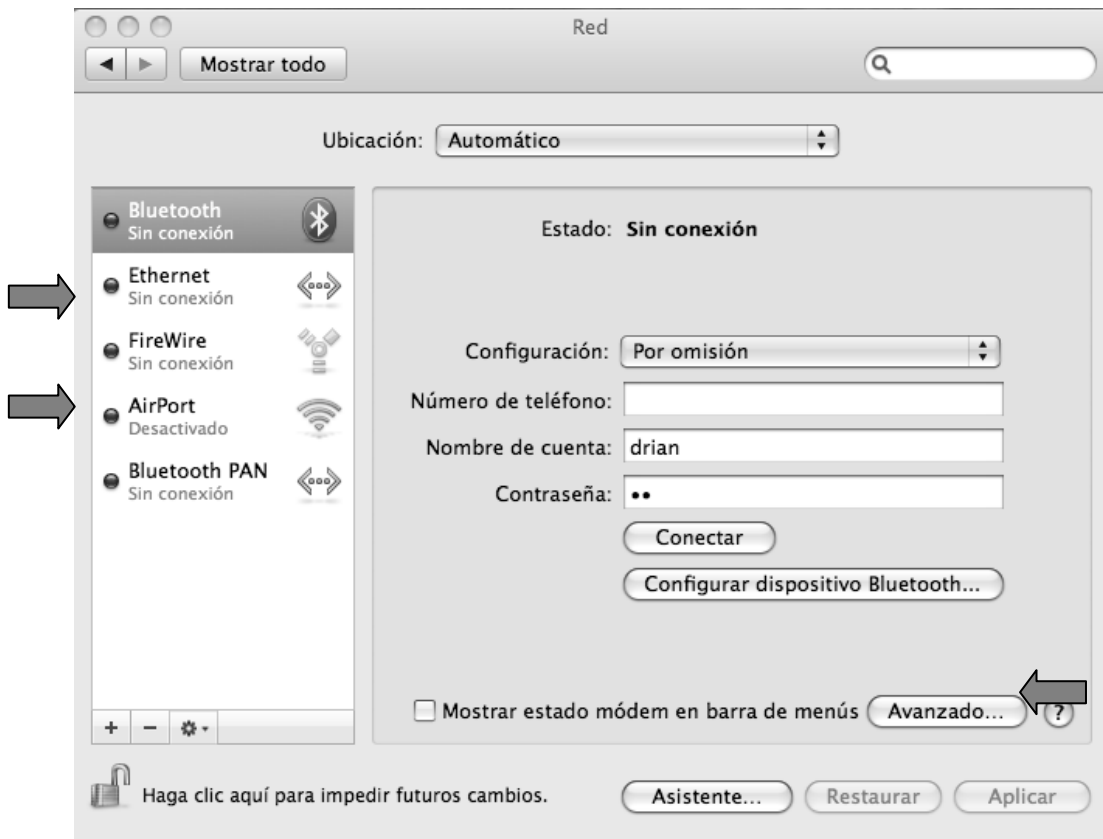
Red

Mostrar todo

Ubicación: Automático

Bluetooth
Sin conexión

Ethernet
Sin conexión

FireWire
Sin conexión

AirPort
Desactivado

Bluetooth PAN
Sin conexión

+ −

Estado: Sin conexión

Configuración: Por omisión

Número de teléfono:

Nombre de cuenta: drian

Contraseña: ••

Conectar

Configurar dispositivo Bluetooth...

Mostrar estado módem en barra de menús

Avanzado...

?

Haga clic aquí para impedir futuros cambios.

Asistente...

Restaurar

Aplicar